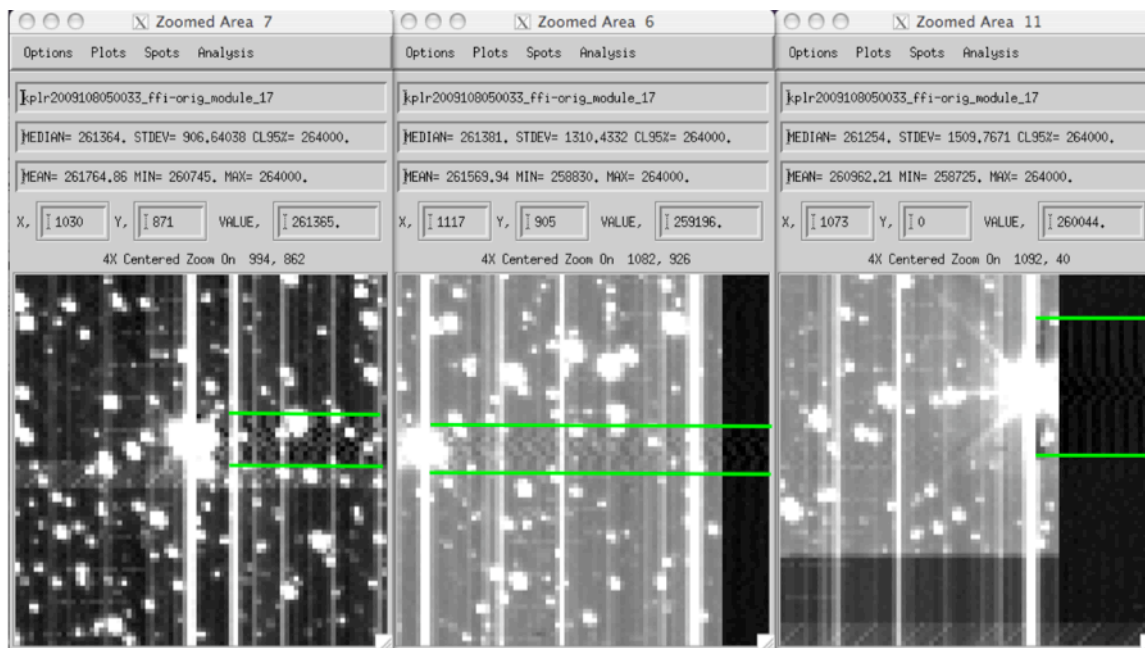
Zoomed Area 7

Options Plots Spots Analysis

kplr2009108050033_ffi-orig_module_17

MEDIAN= 261364. STDEV= 906.64038 CL95%= 264000.

MEAN= 261764.86 MIN= 260745. MAX= 264000.

X, 1030 Y, 871 VALUE, 261365.

4X Centered Zoom On 994, 862

Zoomed Area 6

Options Plots Spots Analysis

kplr2009108050033_ffi-orig_module_17

MEDIAN= 261381. STDEV= 1310.4332 CL95%= 264000.

MEAN= 261569.94 MIN= 258830. MAX= 264000.

X, 1117 Y, 905 VALUE, 259196.

4X Centered Zoom On 1082, 926

Zoomed Area 11

Options Plots Spots Analysis

kplr2009108050033_ffi-orig_module_17

MEDIAN= 261254. STDEV= 1509.7671 CL95%= 264000.

MEAN= 260962.21 MIN= 258725. MAX= 264000.

X, 1073 Y, 0 VALUE, 260044.

4X Centered Zoom On 1092, 40